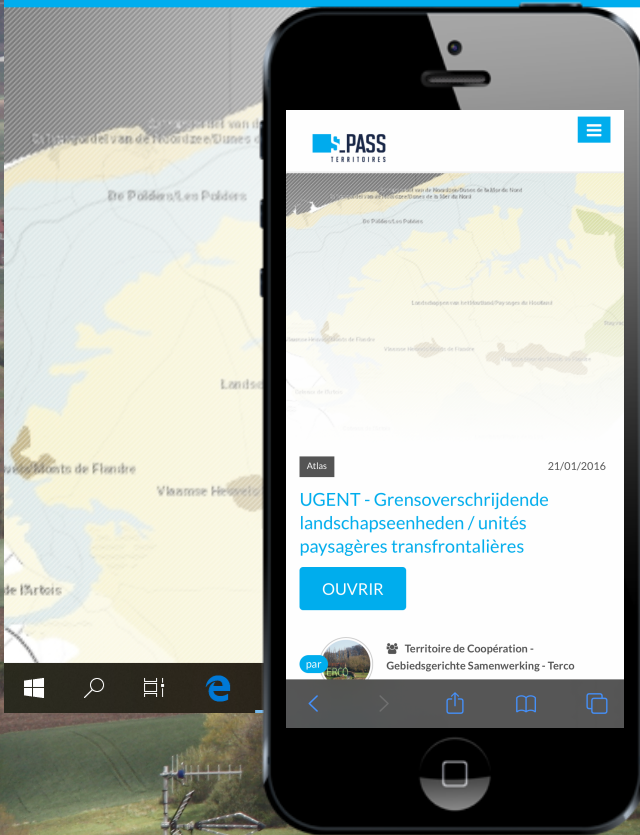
Landschapsdel van de Noordzee/Dunes de

De Polders/Les Polders

Lands

Monts de Flandre

Vlaamse Heuvels

de l'Artois

PASS
TERRITOIRES

De Polders/Les Polders

Atlas

21/01/2016

UGENT - Grensoverschrijdende landschapseenheden / unités paysagères transfrontalières

OUVRIR

par

Territoire de Coopération - Gebiedsgerichte Samenwerking - Terco